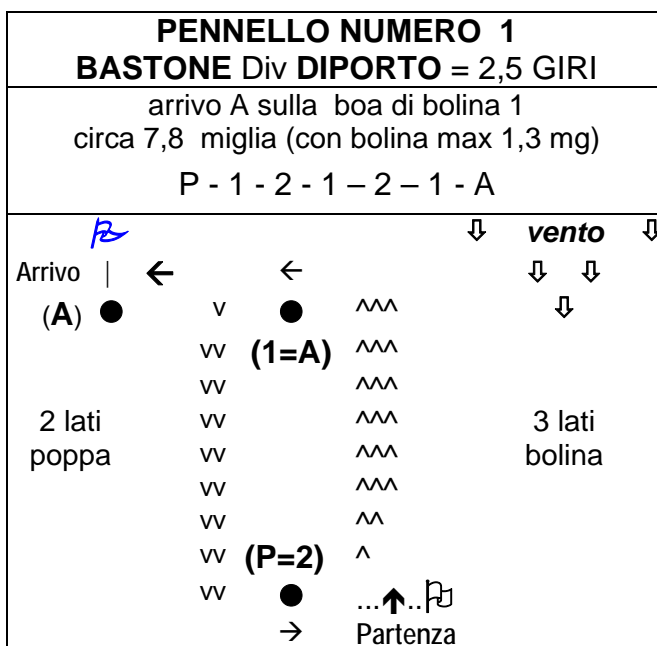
PENNELLO NUMERO 1
BASTONE Div DIPORTO = 2,5 GIRI

arrivo A sulla boa di bolina 1
circa 7,8 miglia (con bolina max 1,3 mg)

P - 1 - 2 - 1 – 2 – 1 - A

⇩ vento ⇩
Arrivo | ← ← ⇩ ⇩
(A) ● v ● ^^^ ⇩
vv (1=A) ^^^
vv ^^^
2 lati vv ^^^ 3 lati
poppa vv ^^^ bolina
vv ^^^
vv ^^
vv (P=2) ^
vv ● ...↑..
→ Partenza